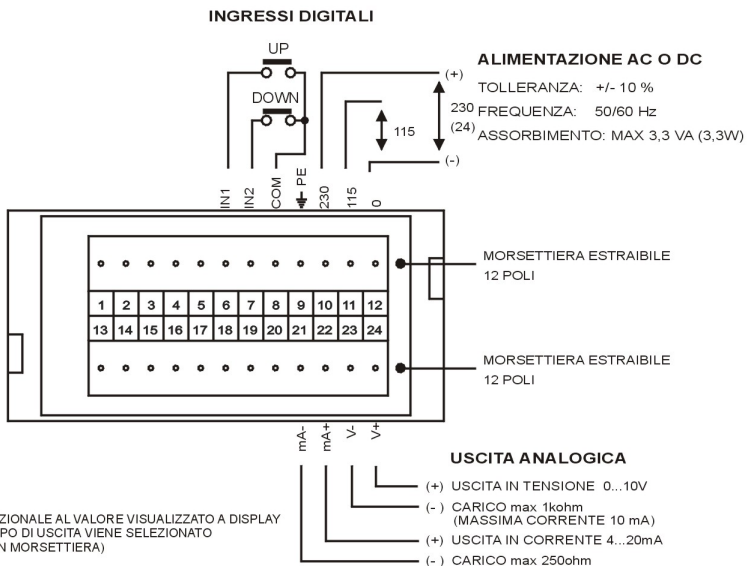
INGRESSI DIGITALI

UP

DOWN

ALIMENTAZIONE AC O DC

(+)

TOLLERANZA: +/- 10 %

230 FREQUENZA: 50/60 Hz

(24) ASSORBIMENTO: MAX 3,3 VA (3,3W)

115

(-)

IN1 IN2 COM PE 230 115 0

| 1 | 2 | 3 | 4 | 5 | 6 | 7 | 8 | 9 | 10 | 11 | 12 |
|---|---|---|---|---|---|---|---|---|---|---|---|
| 13 | 14 | 15 | 16 | 17 | 18 | 19 | 20 | 21 | 22 | 23 | 24 |

MORSETTIERA ESTRAIBILE 12 POLI

MORSETTIERA ESTRAIBILE 12 POLI

mA- mA+ V- V+

USCITA ANALOGICA

(+) USCITA IN TENSIONE 0...10V

(-) CARICO max 1kohm (MASSIMA CORRENTE 10 mA)

(+) USCITA IN CORRENTE 4...20mA

(-) CARICO max 250ohm

ZIONALE AL VALORE VISUALIZZATO A DISPLAY
PO DI USCITA VIENE SELEZIONATO
N MORSETTIERA)